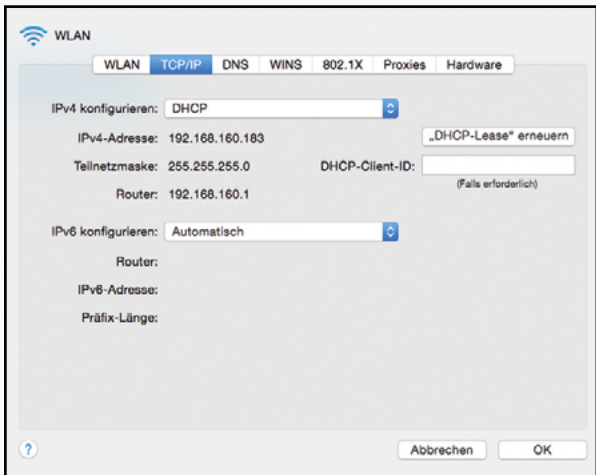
WLAN

WLAN TCP/IP DNS WINS 802.1X Proxies Hardware

IPv4 konfigurieren: DHCP

IPv4-Adresse: 192.168.160.183

„DHCP-Lease" erneuern

Teilnetzmaske: 255.255.255.0

DHCP-Client-ID:

(Falls erforderlich)

Router: 192.168.160.1

IPv6 konfigurieren: Automatisch

Router:

IPv6-Adresse:

Präfix-Länge:

?

Abbrechen

OK